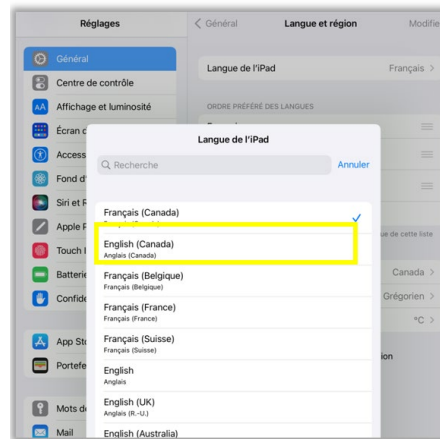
Réglages
Général
Centre de contrôle
Affichage et luminosité
Écran c
Access
Fond d'
Siri et R
Apple P
Touch I
Batterie
Confide
App Sto
Portefe
Mots d
Mail

< Général
Langue et région
Modifi
Langue de l'iPad
Français >
ORDRE PRÉFÉRÉ DES LANGUES
ue de cette liste
Canada >
Grégorien >
°C >
ion

Langue de l'iPad
Recherche
Annuler
Français (Canada)
English (Canada)
Anglais (Canada)
Français (Belgique)
Français (Belgique)
Français (France)
Français (France)
Français (Suisse)
Français (Suisse)
English
Anglais
English (UK)
Anglais (R.-U.)
English (Australia)